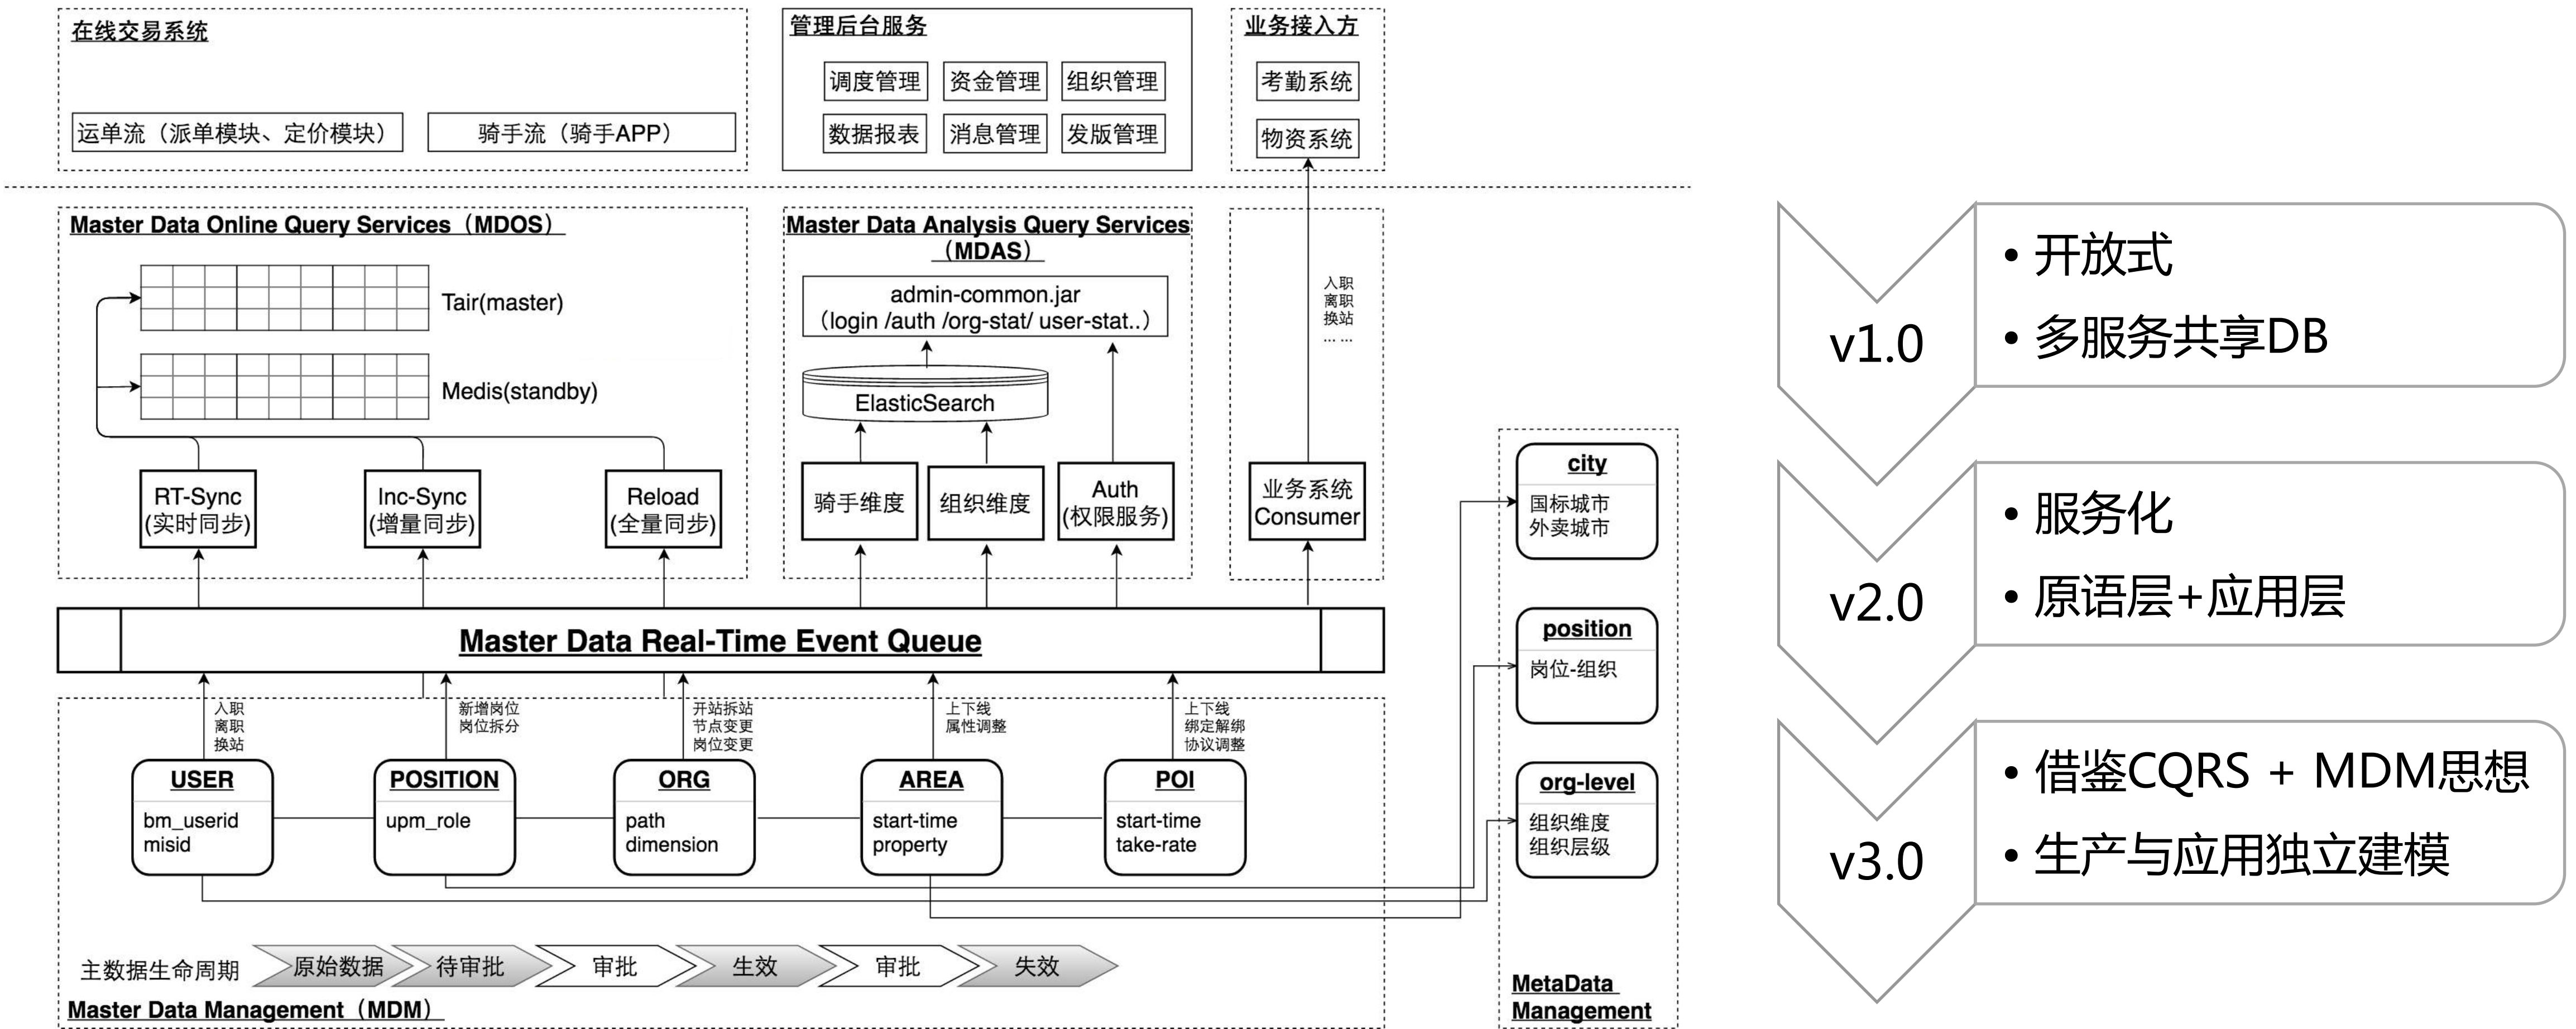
在线交易系统

运单流（派单模块、定价模块）

骑手流（骑手APP）

管理后台服务

调度管理 资金管理 组织管理

数据报表 消息管理 发版管理

业务接入方

考勤系统

物资系统

Master Data Online Query Services（MDOS）

Tair(master)

Medis(standby)

RT-Sync (实时同步)

Inc-Sync (增量同步)

Reload (全量同步)

Master Data Analysis Query Services（MDAS）

admin-common.jar (login /auth /org-stat/ user-stat..)

ElasticSearch

骑手维度

组织维度

Auth (权限服务)

入职 离职 换站 … …

业务系统 Consumer

Master Data Real-Time Event Queue

入职 离职 换站

新增岗位 岗位拆分

开站拆站 节点变更 岗位变更

上下线 属性调整

上下线 绑定解绑 协议调整

USER
bm_userid
misid

POSITION
upm_role

ORG
path
dimension

AREA
start-time
property

POI
start-time
take-rate

主数据生命周期 原始数据 待审批 审批 生效 审批 失效

Master Data Management（MDM）

city
国标城市
外卖城市

position
岗位-组织

org-level
组织维度
组织层级

MetaData Management

v1.0
• 开放式
• 多服务共享DB

v2.0
• 服务化
• 原语层+应用层

v3.0
• 借鉴CQRS + MDM思想
• 生产与应用独立建模